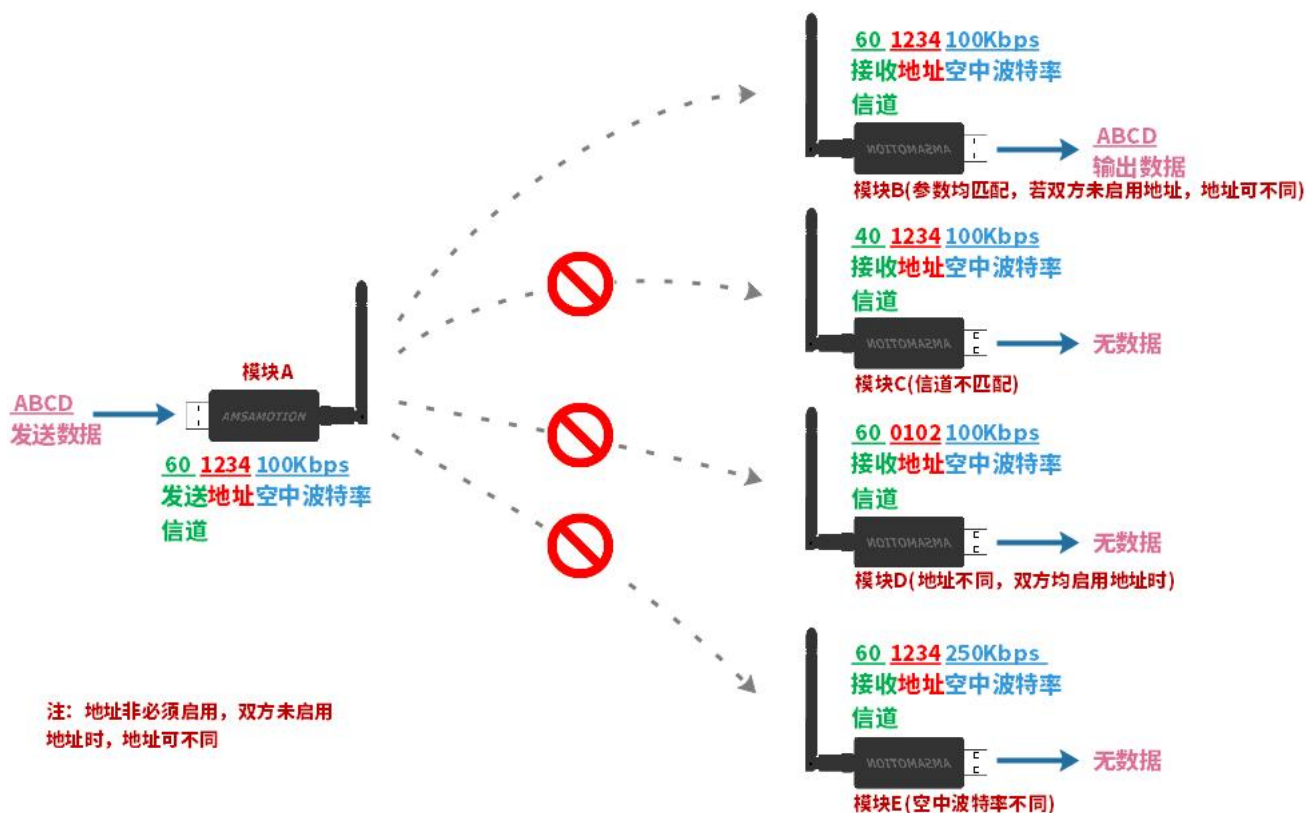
60 1234 100Kbps
接收信道 地址 空中波特率

AMSAMOTION

ABCD
输出数据

模块B(参数均匹配，若双方未启用地址，地址可不同)

40 1234 100Kbps
接收信道 地址 空中波特率

AMSAMOTION

无数据

模块C(信道不匹配)

模块A

ABCD
发送数据

AMSAMOTION

60 1234 100Kbps
发送信道 地址 空中波特率

60 0102 100Kbps
接收信道 地址 空中波特率

AMSAMOTION

无数据

模块D(地址不同，双方均启用地址时)

60 1234 250Kbps
接收信道 地址 空中波特率

AMSAMOTION

无数据

模块E(空中波特率不同)

注：地址非必须启用，双方未启用地址时，地址可不同